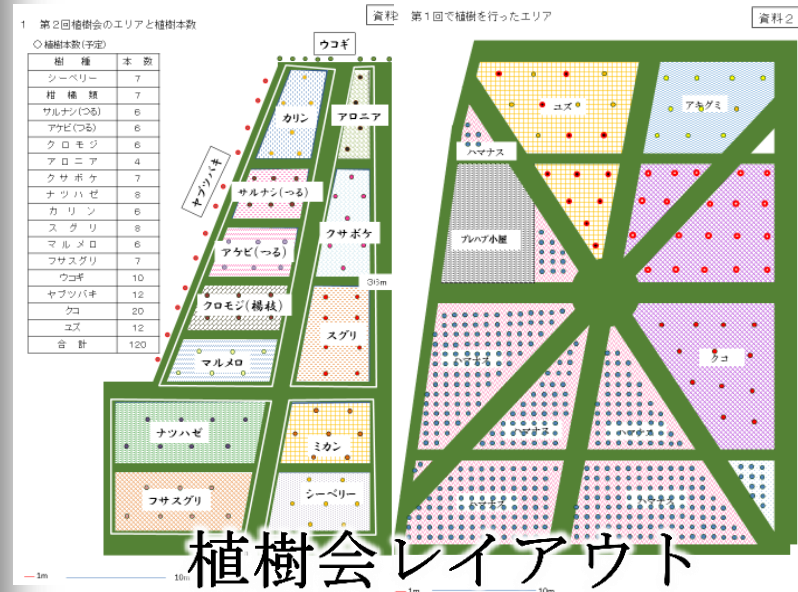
1　第２回植樹会のエリアと植樹本数

資料

◇ 植樹本数（予定）

| 樹　種 | 本　数 |
|---|---|
| シーベリー | 7 |
| 植　樹　類 | 7 |
| サルナシ（つる） | 6 |
| アケビ（つる） | 6 |
| ク　ロ　モ　ジ | 6 |
| ア　ロ　ニ　ア | 4 |
| ク　サ　ボ　ケ | 7 |
| ナ　ツ　ハ　ゼ | 8 |
| カ　リ　ン | 6 |
| ス　グ　リ | 8 |
| マ　ル　メ　ロ | 6 |
| フサスグリ | 7 |
| ウコギ | 10 |
| ヤブツバキ | 12 |
| クコ | 20 |
| ユズ | 12 |
| 合　計 | 120 |

ウコギ

カリン

アロニア

ヤブツバキ

サルナシ（つる）

クサボケ

アケビ（つる）

3.5m

クロモジ（楊枝）

スグリ

マルメロ

ナツハゼ

ミカン

フサスグリ

シーベリー

1m

10m

第１回で植樹を行ったエリア

資料２

ユズ

アキグミ

ハマナス

プレハブ小屋

クコ

ハマナス

ハマナス

ハマナス

10m

植樹会レイアウト